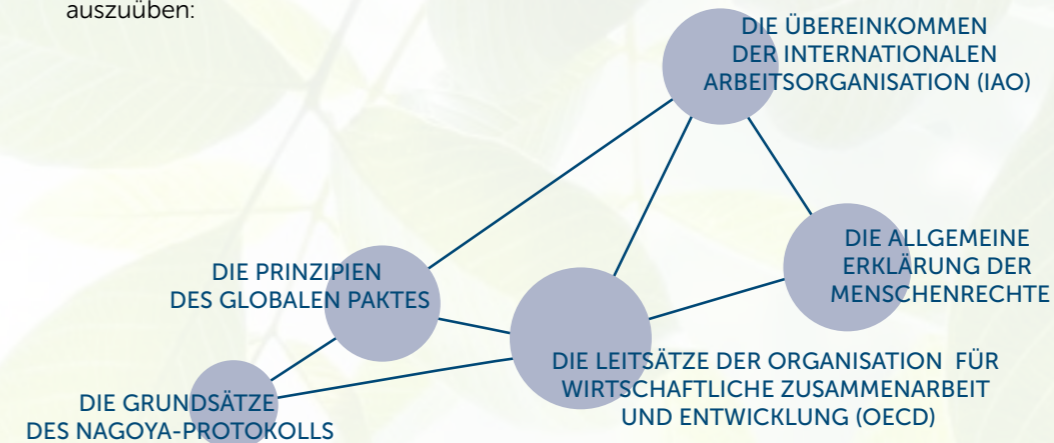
auszuüben:

DIE ÜBEREINKOMMEN DER INTERNATIONALEN ARBEITSORGANISATION (IAO)

DIE ALLGEMEINE ERKLÄRUNG DER MENSCHENRECHTE

DIE PRINZIPIEN DES GLOBALEN PAKTES

DIE LEITSÄTZE DER ORGANISATION FÜR WIRTSCHAFTLICHE ZUSAMMENARBEIT UND ENTWICKLUNG (OECD)

DIE GRUNDSÄTZE DES NAGOYA-PROTOKOLLS